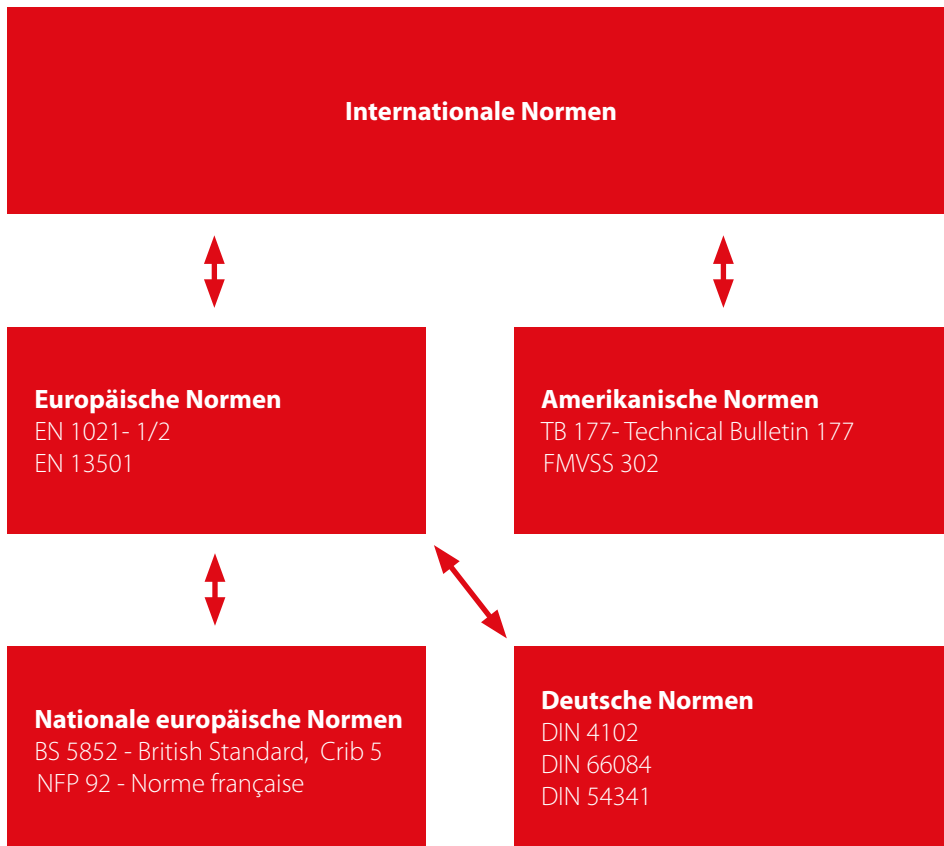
Internationale Normen

Europäische Normen
EN 1021- 1/2
EN 13501

Amerikanische Normen
TB 177- Technical Bulletin 177
FMVSS 302

Nationale europäische Normen
BS 5852 - British Standard, Crib 5
NFP 92 - Norme française

Deutsche Normen
DIN 4102
DIN 66084
DIN 54341